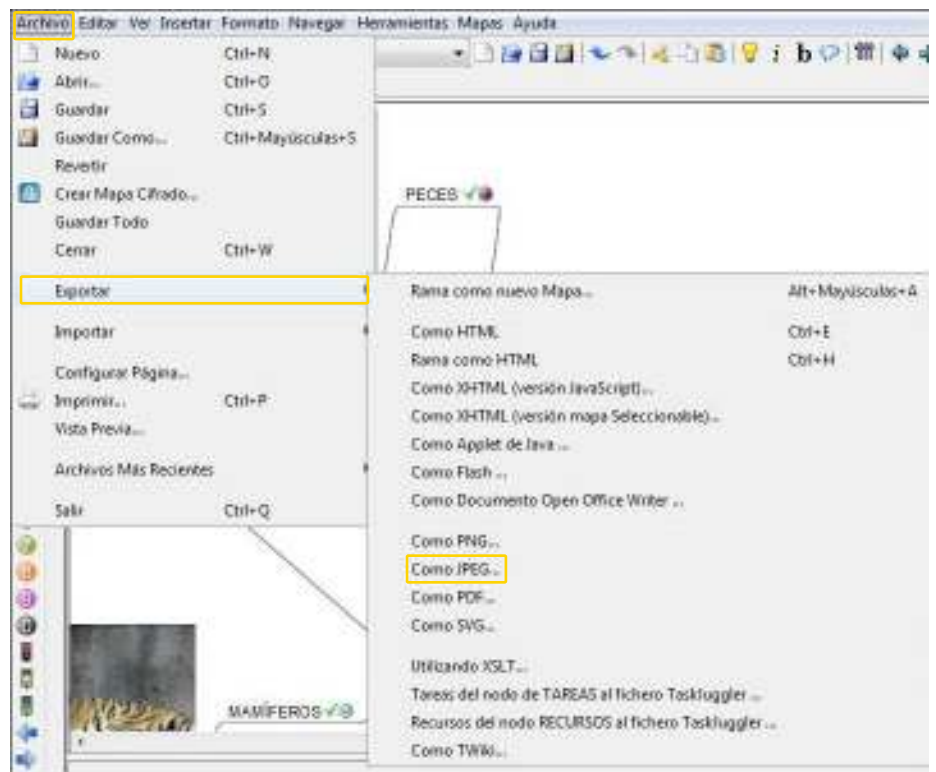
Archivo Editar Ver Insertar Formato Navegar Herramientas Mapas Ayuda

Nuevo Ctrl+N
Abrir... Ctrl+O
Guardar Ctrl+S
Guardar Como... Ctrl+Mayúsculas+S
Revertir
Crear Mapa Cifrado...
Guardar Todo
Cerrar Ctrl+W
Exportar
Importar
Configurar Página...
Imprimir... Ctrl+P
Vista Previa...
Archivos Más Recientes
Salir Ctrl+Q

PECES

Rama como nuevo Mapa... Alt+Mayúsculas+A
Como HTML Ctrl+E
Rama como HTML Ctrl+H
Como XHTML (versión JavaScript)...
Como XHTML (versión mapa Seleccionable)...
Como Applet de Java ...
Como Flash ...
Como Documento Open Office Writer ...
Como PNG...
Como JPEG...
Como PDF...
Como SVG...
Utilizando XSLT...
Tareas del nodo de TAREAS al fichero Taskjuggler ...
Recursos del nodo RECURSOS al fichero Taskjuggler ...
Como TWiki...

MAMÍFEROS